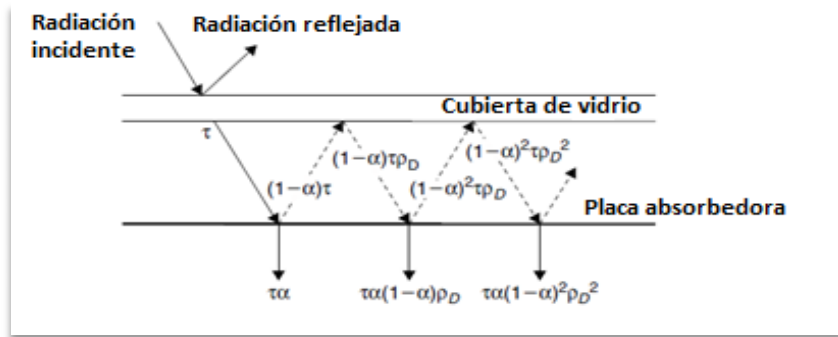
Radiación incidente

Radiación reflejada

Cubierta de vidrio

$\tau$

$(1-\alpha)\tau\rho_D$

$(1-\alpha)^2\tau\rho_D^2$

$(1-\alpha)\tau$

$(1-\alpha)^2\tau\rho_D$

Placa absorbedora

$\tau\alpha$

$\tau\alpha(1-\alpha)\rho_D$

$\tau\alpha(1-\alpha)^2\rho_D^2$